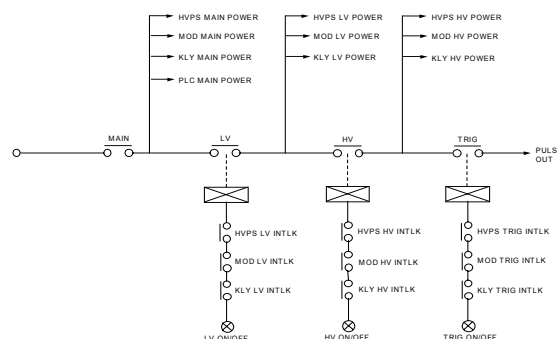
HVPS MAIN POWER
MOD MAIN POWER
KLY MAIN POWER
PLC MAIN POWER

HVPS LV POWER
MOD LV POWER
KLY LV POWER

HVPS HV POWER
MOD HV POWER
KLY HV POWER

MAIN
LV
HV
TRIG
PULS OUT

HVPS LV INTLK
MOD LV INTLK
KLY LV INTLK
LV ON/OFF

HVPS HV INTLK
MOD HV INTLK
KLY HV INTLK
HV ON/OFF

HVPS TRIG INTLK
MOD TRIG INTLK
KLY TRIG INTLK
TRIG ON/OFF